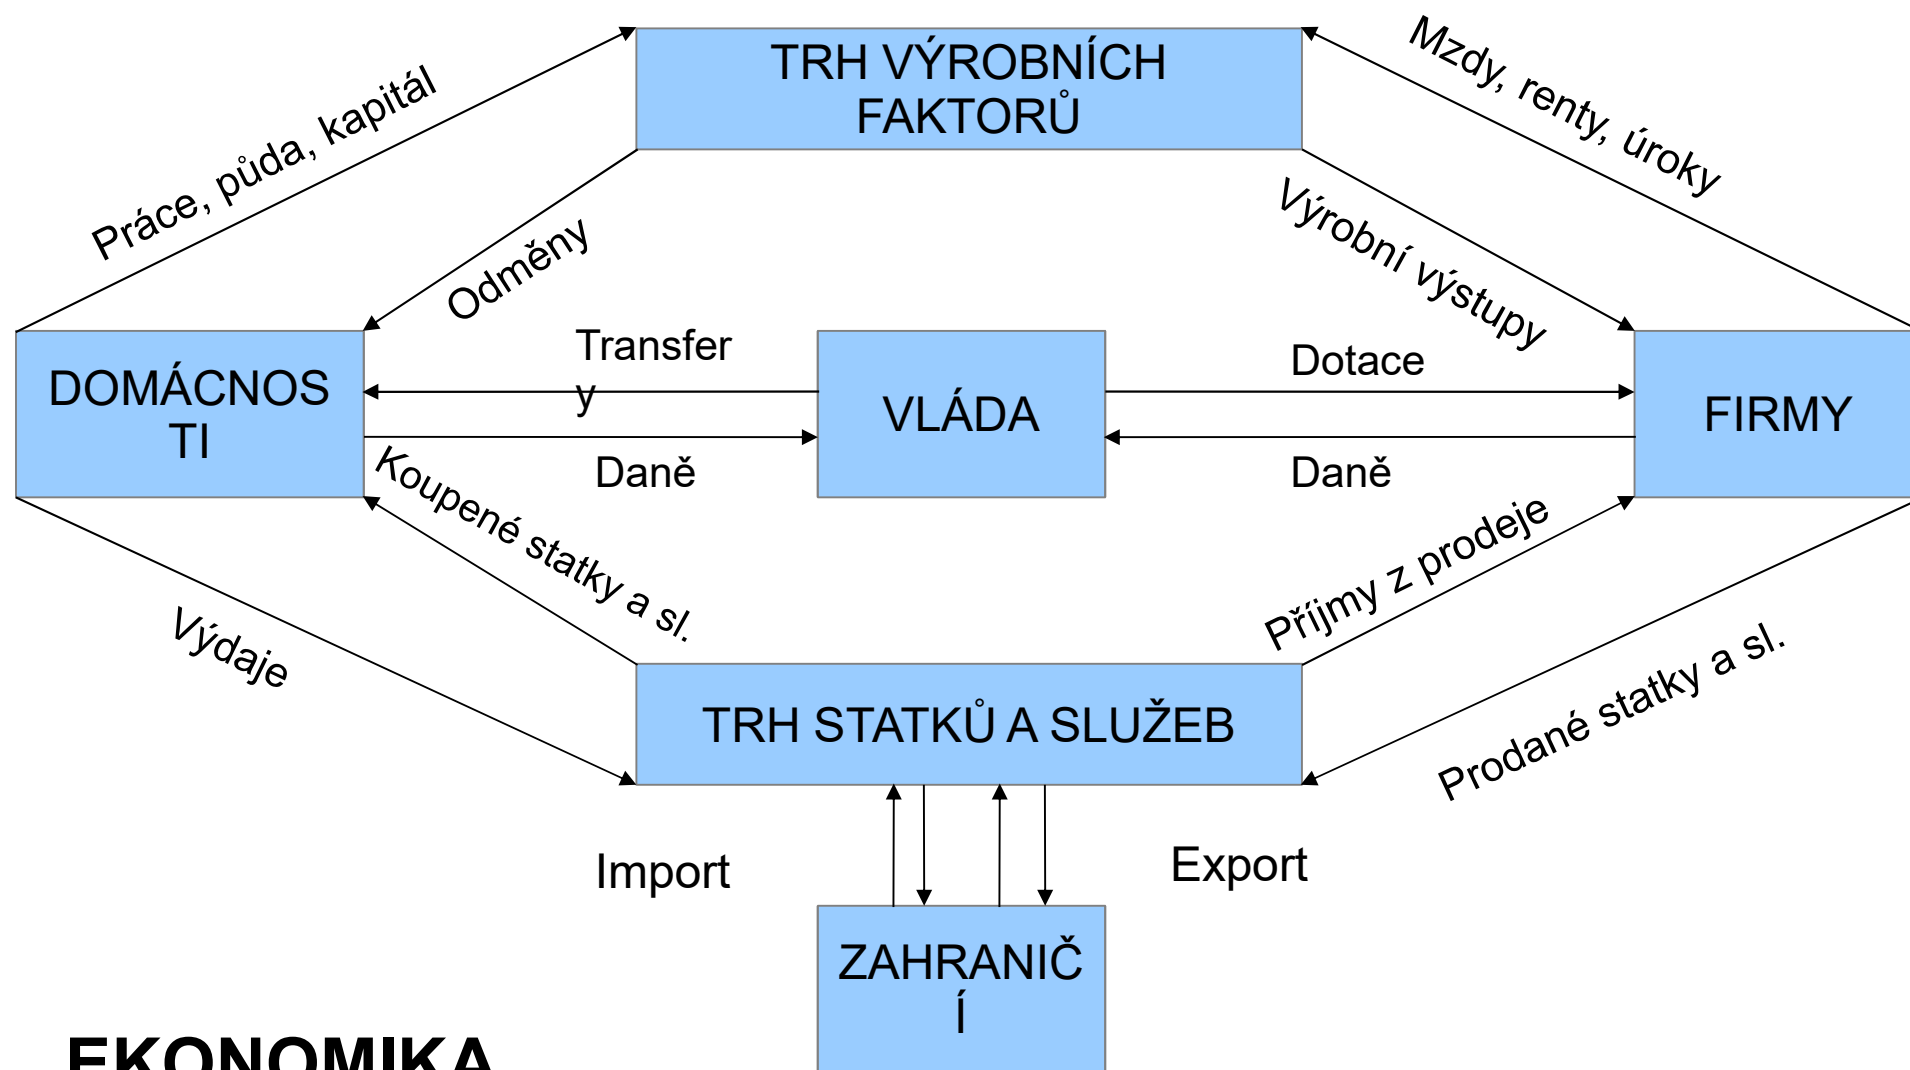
TRH VÝROBNÍCH FAKTORŮ

Práce, půda, kapitál

Mzdy, renty, úroky

Odměny

Výrobní výstupy

DOMÁCNOSTI

Transfery

VLÁDA

Dotace

FIRMY

Daně

Daně

Koupené statky a sl.

Příjmy z prodeje

Výdaje

TRH STATKŮ A SLUŽEB

Prodané statky a sl.

Import

Export

ZAHRANIČÍ

EKONOMIKA